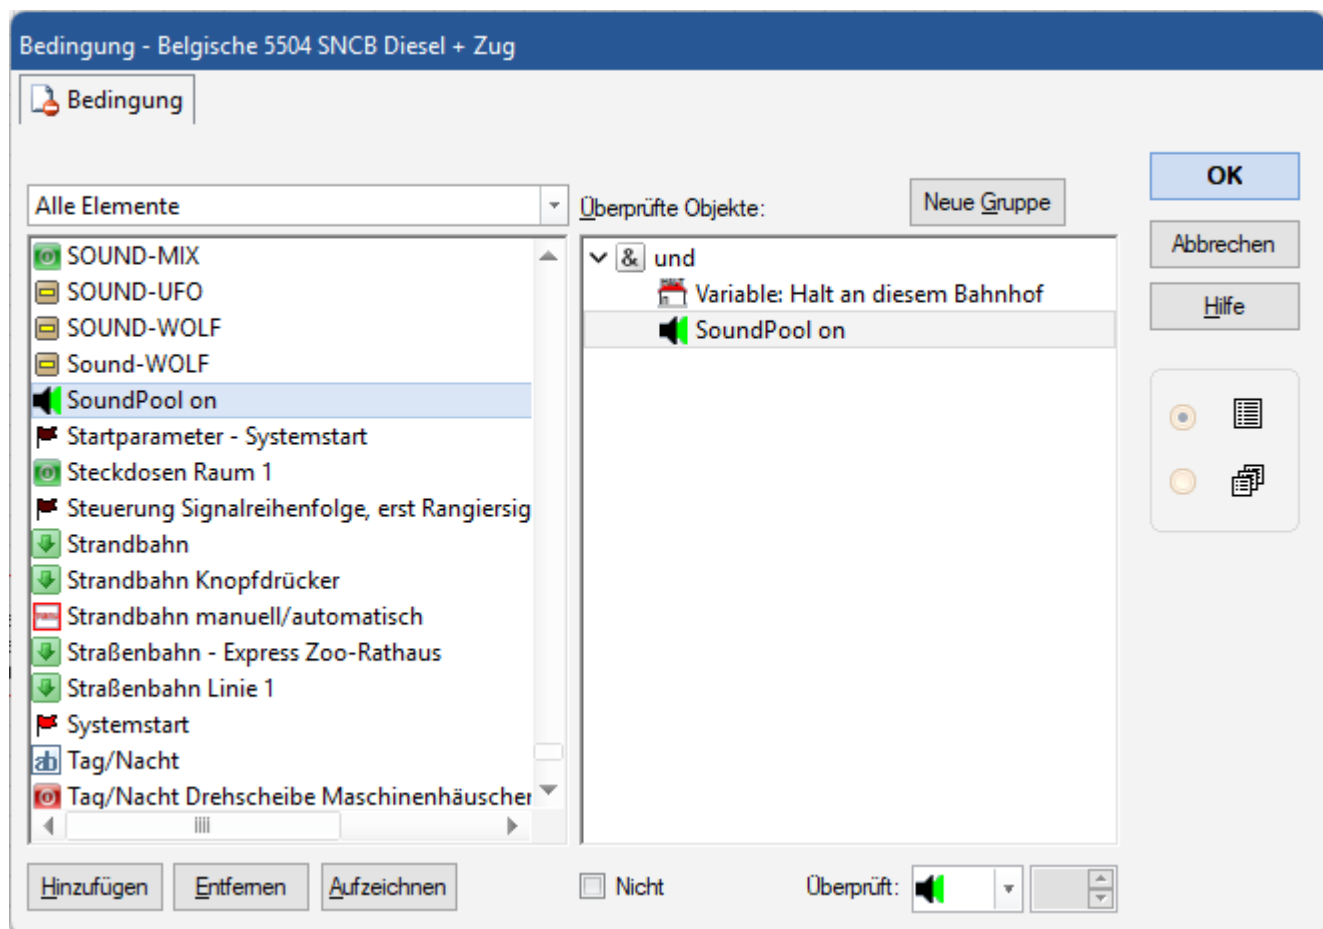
Bedingung - Belgische 5504 SNCB Diesel + Zug

Bedingung

Alle Elemente

SOUND-MIX
SOUND-UFO
SOUND-WOLF
Sound-WOLF
SoundPool on
Startparameter - Systemstart
Steckdosen Raum 1
Steuerung Signalreihenfolge, erst Rangiersig
Strandbahn
Strandbahn Knopfdrücker
Strandbahn manuell/automatisch
Straßenbahn - Express Zoo-Rathaus
Straßenbahn Linie 1
Systemstart
Tag/Nacht
Tag/Nacht Drehscheibe Maschinenhäuscher

Überprüfte Objekte:

Neue Gruppe

& und
Variable: Halt an diesem Bahnhof
SoundPool on

OK
Abbrechen
Hilfe

Hinzufügen
Entfernen
Aufzeichnen

Nicht

Überprüft: